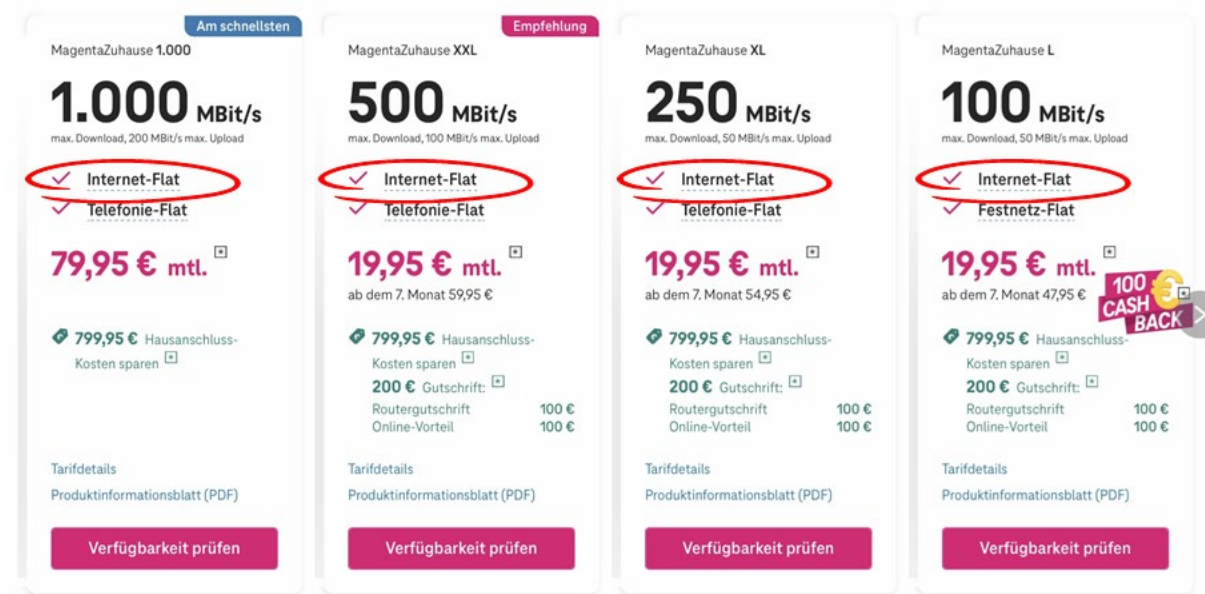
Am schnellsten

MagentaZuhause 1.000

1.000 MBit/s

max. Download, 200 MBit/s max. Upload

Internet-Flat

Telefonie-Flat

79,95 € mtl.

799,95 € Hausanschluss-Kosten sparen

Tarifdetails

Produktinformationsblatt (PDF)

Verfügbarkeit prüfen

Empfehlung

MagentaZuhause XXL

500 MBit/s

max. Download, 100 MBit/s max. Upload

Internet-Flat

Telefonie-Flat

19,95 € mtl.

ab dem 7. Monat 59,95 €

799,95 € Hausanschluss-Kosten sparen

200 € Gutschrift:

| Routergutschrift | 100 € |
|---|---|
| Online-Vorteil | 100 € |

Tarifdetails

Produktinformationsblatt (PDF)

Verfügbarkeit prüfen

MagentaZuhause XL

250 MBit/s

max. Download, 50 MBit/s max. Upload

Internet-Flat

Telefonie-Flat

19,95 € mtl.

ab dem 7. Monat 54,95 €

799,95 € Hausanschluss-Kosten sparen

200 € Gutschrift:

| Routergutschrift | 100 € |
|---|---|
| Online-Vorteil | 100 € |

Tarifdetails

Produktinformationsblatt (PDF)

Verfügbarkeit prüfen

MagentaZuhause L

100 MBit/s

max. Download, 50 MBit/s max. Upload

Internet-Flat

Festnetz-Flat

19,95 € mtl.

100 € CASH BACK

ab dem 7. Monat 47,95 €

799,95 € Hausanschluss-Kosten sparen

200 € Gutschrift:

| Routergutschrift | 100 € |
|---|---|
| Online-Vorteil | 100 € |

Tarifdetails

Produktinformationsblatt (PDF)

Verfügbarkeit prüfen